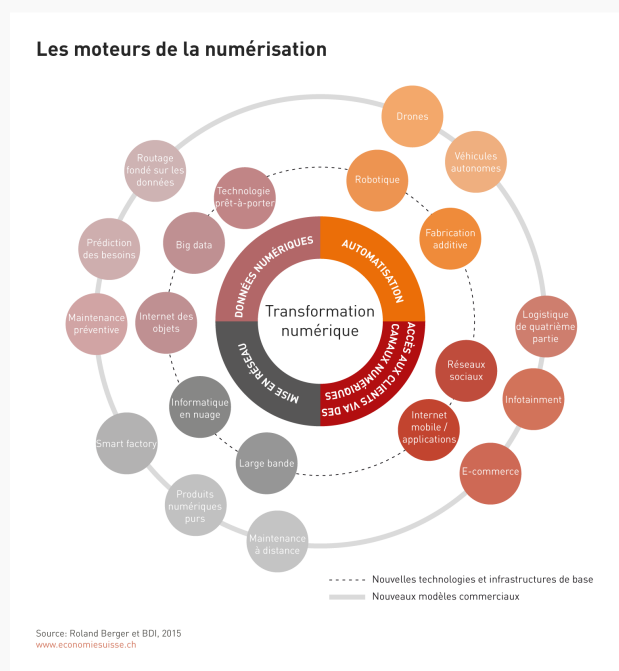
Les moteurs de la numérisation

Transformation numérique

DONNÉES NUMÉRIQUES

AUTOMATISATION

ACCÈS AUX CLIENTS VIA DES CANAUX NUMÉRIQUES

MISE EN RÉSEAU

Technologie prêt-à-porter

Big data

Internet des objets

Informatique en nuage

Large bande

Robotique

Fabrication additive

Réseaux sociaux

Internet mobile / applications

Drones

Véhicules autonomes

Logistique de quatrième partie

Infotainment

E-commerce

Maintenance à distance

Produits numériques purs

Smart factory

Maintenance préventive

Prédiction des besoins

Routage fondé sur les données

Nouvelles technologies et infrastructures de base

Nouveaux modèles commerciaux

Source: Roland Berger et BDI, 2015
www.economiesuisse.ch